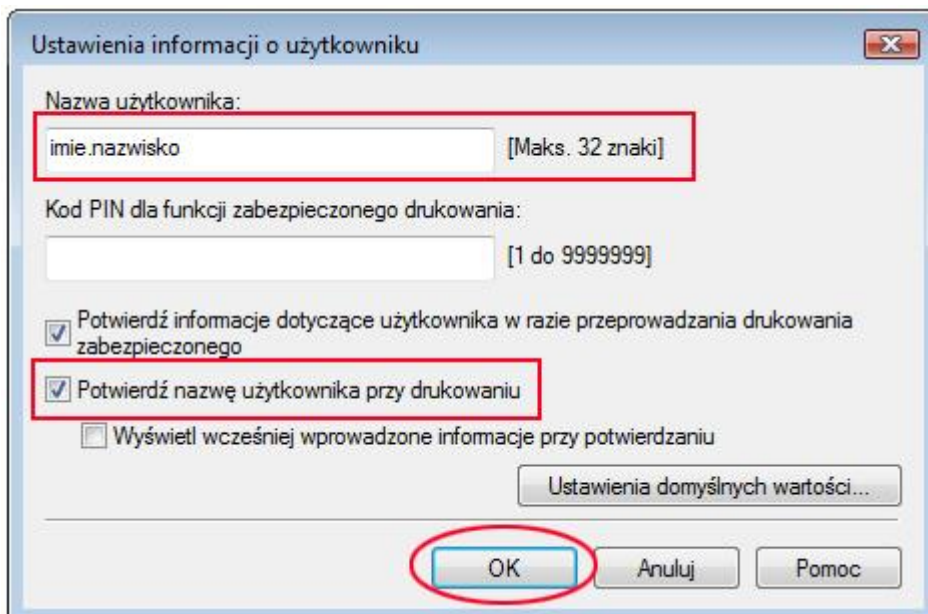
Ustawienia informacji o użytkowniku

Nazwa użytkownika:

imie.nazwisko

[Maks. 32 znaki]

Kod PIN dla funkcji zabezpieczonego drukowania:

[1 do 9999999]

Potwierdź informacje dotyczące użytkownika w razie przeprowadzania drukowania zabezpieczonego

Potwierdź nazwę użytkownika przy drukowaniu

Wyświetl wcześniej wprowadzone informacje przy potwierdzaniu

Ustawienia domyślnych wartości...

OK

Anuluj

Pomoc